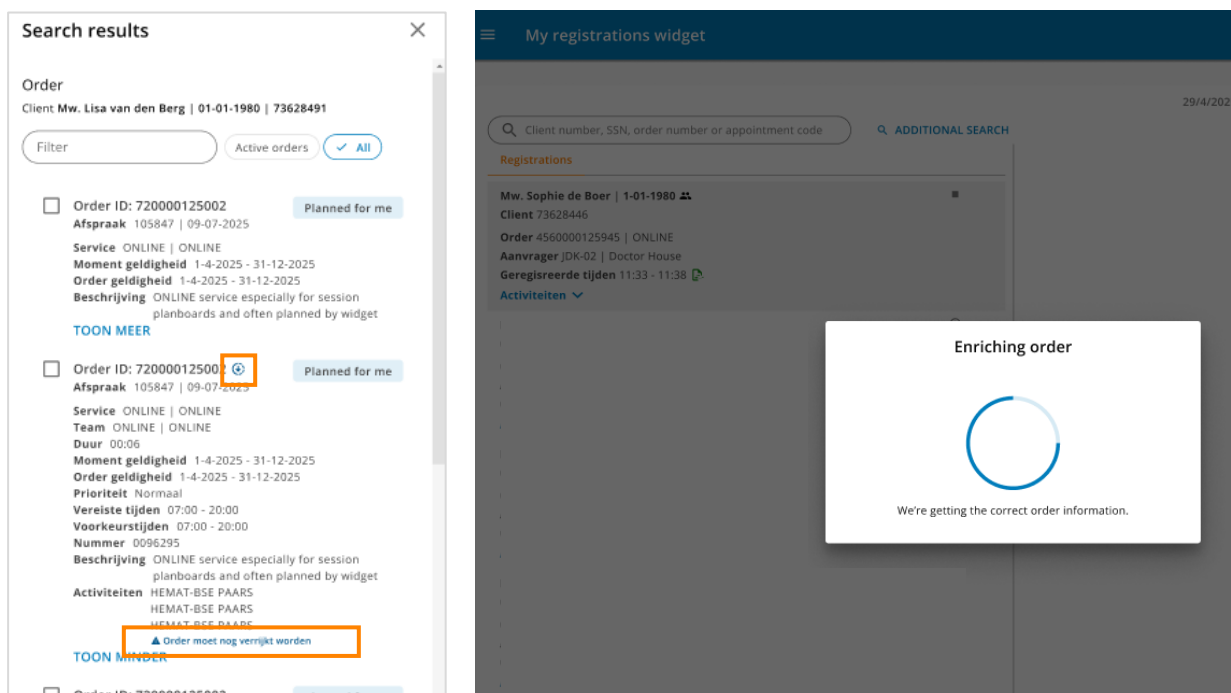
Search results

Order
Client Mw. Lisa van den Berg | 01-01-1980 | 73628491

Filter
Active orders
All

Order ID: 720000125002
Planned for me
Afspraak 105847 | 09-07-2025
Service ONLINE | ONLINE
Moment geldigheid 1-4-2025 - 31-12-2025
Order geldigheid 1-4-2025 - 31-12-2025
Beschrijving ONLINE service especially for session planboards and often planned by widget
TOON MEER

Order ID: 72000012500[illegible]
Planned for me
Afspraak 105847 | 09-07-2025
Service ONLINE | ONLINE
Team ONLINE | ONLINE
Duur 00:06
Moment geldigheid 1-4-2025 - 31-12-2025
Order geldigheid 1-4-2025 - 31-12-2025
Prioriteit Normaal
Vereiste tijden 07:00 - 20:00
Voorkeurstijden 07:00 - 20:00
Nummer 0096295
Beschrijving ONLINE service especially for session planboards and often planned by widget
Activiteiten HEMAT-BSE PAARS
HEMAT-BSE PAARS
HEMAT-BSE PAARS
Order moet nog verrijkt worden
TOON MINDER

My registrations widget
29/4/202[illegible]
Client number, SSN, order number or appointment code
ADDITIONAL SEARCH
Registrations
Mw. Sophie de Boer | 1-01-1980
Client 73628446
Order 4560000125945 | ONLINE
Aanvrager JDK-02 | Doctor House
Geregisreerde tijden 11:33 - 11:38
Activiteiten

Enriching order
We're getting the correct order information.